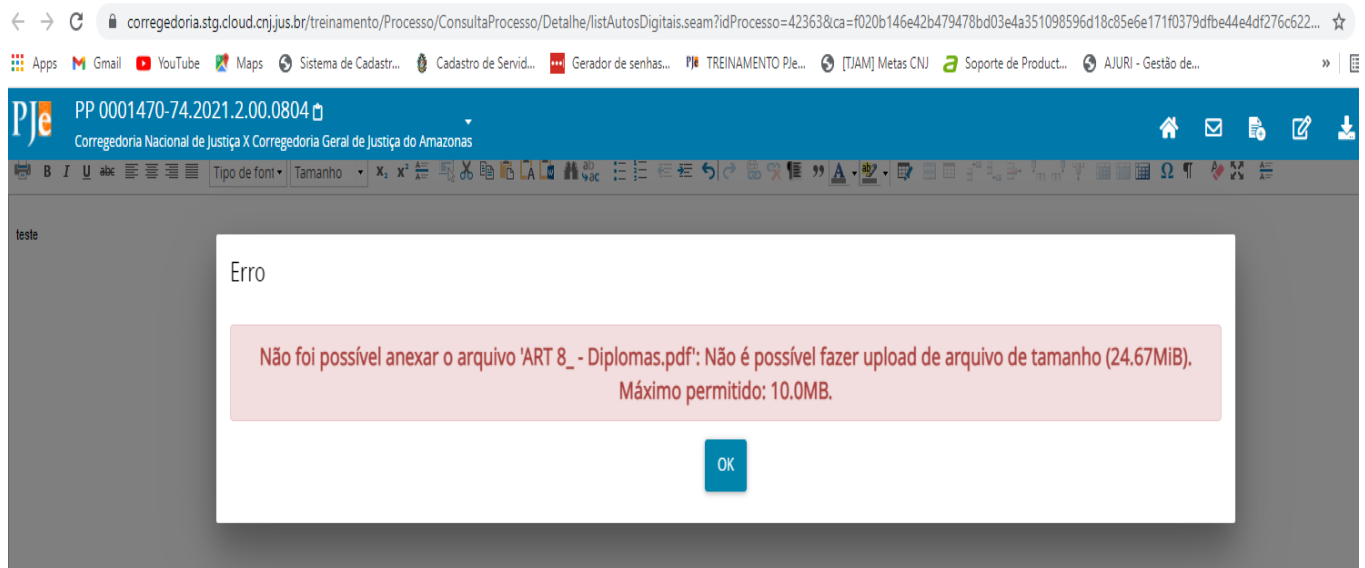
corregedoria.stg.cloud.cnj.jus.br/treinamento/Processo/ConsultaProcesso/Detalhe/listAutosDigitais.seam?idProcesso=42363&ca=f020b146e42b479478bd03e4a351098596d18c85e6e171f0379dfbe44e4df276c622...

Apps Gmail YouTube Maps Sistema de Cadastr... Cadastro de Servid... Gerador de senhas... TREINAMENTO PJe... [TJAM] Metas CNJ Soporte de Product... AJURI - Gestão de...

PJe PP 0001470-74.2021.2.00.0804

Corregedoria Nacional de Justiça X Corregedoria Geral de Justiça do Amazonas

Tipo de font Tamanho

teste

Erro

Não foi possível anexar o arquivo 'ART 8_ - Diplomas.pdf': Não é possível fazer upload de arquivo de tamanho (24.67MiB). Máximo permitido: 10.0MB.

OK